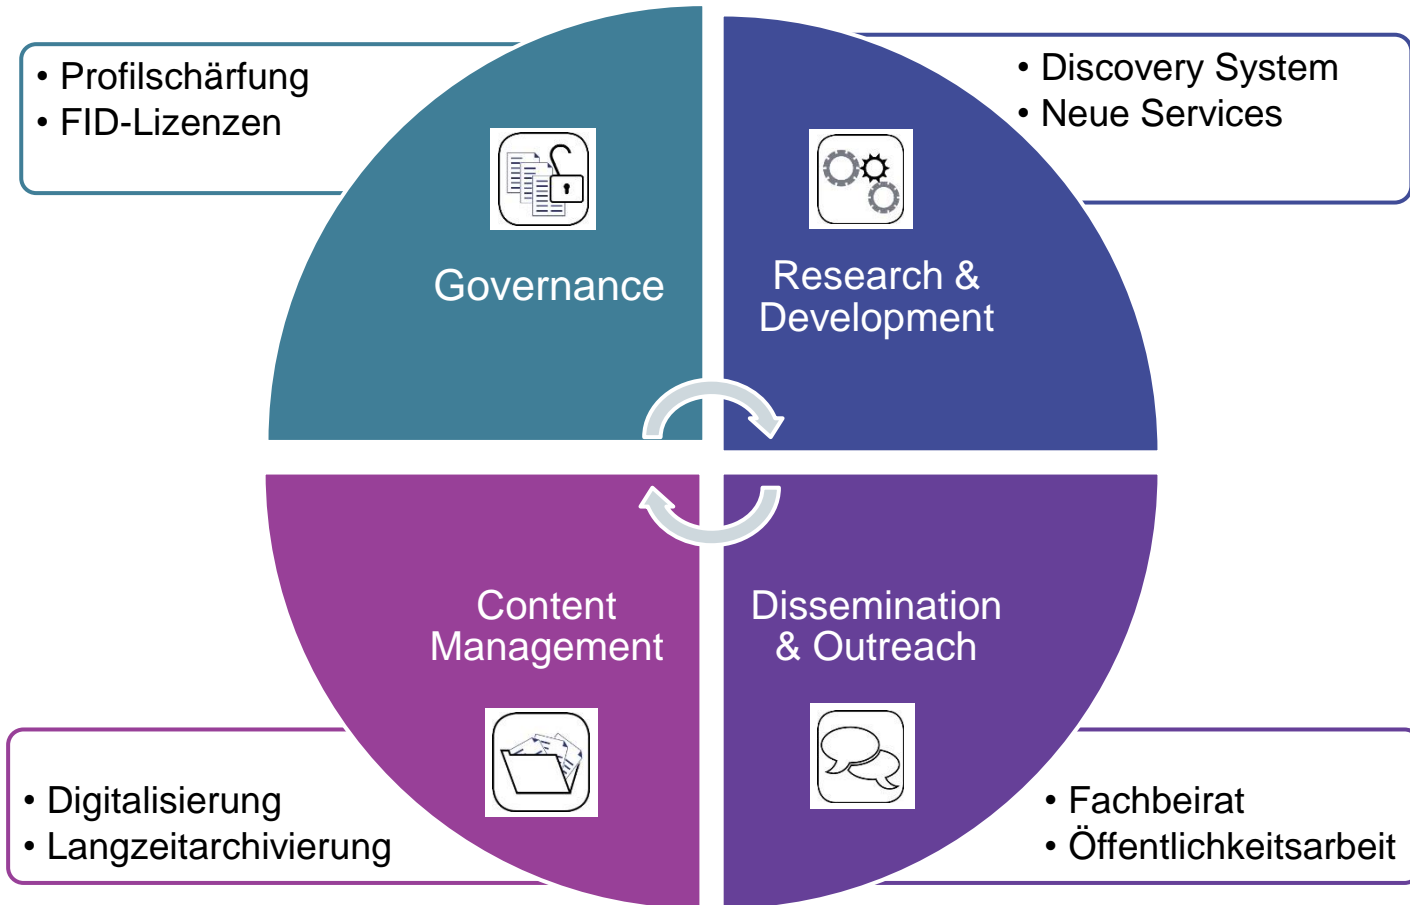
• Profilschärfung
• FID-Lizenzen

• Discovery System
• Neue Services

Governance

Research & Development

Content Management

Dissemination & Outreach

• Digitalisierung
• Langzeitarchivierung

• Fachbeirat
• Öffentlichkeitsarbeit